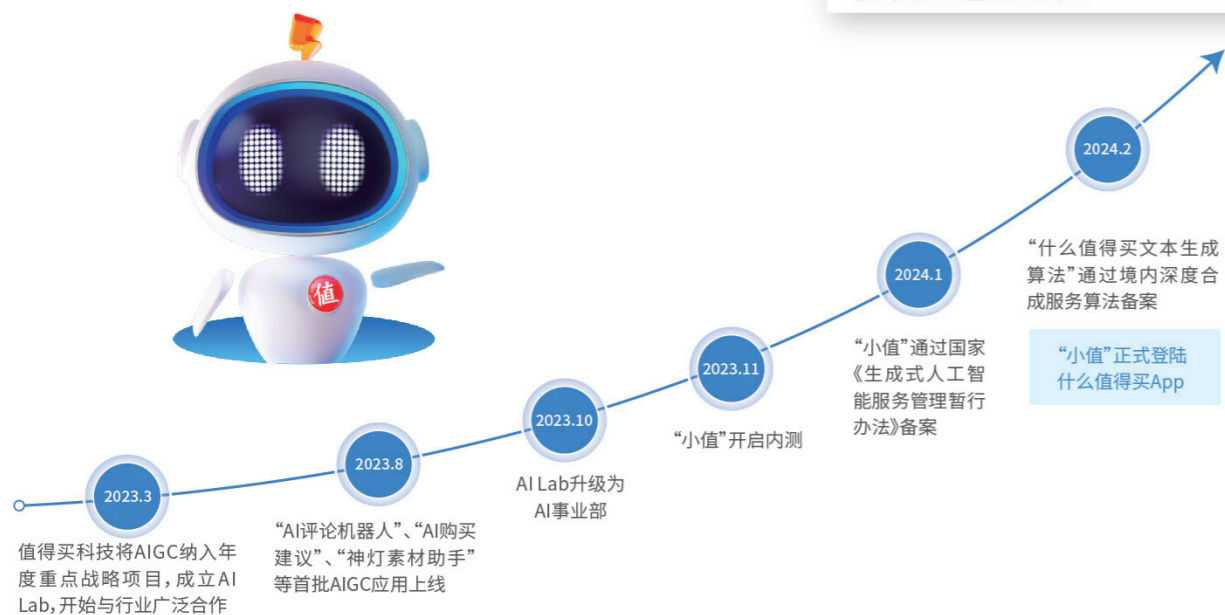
值

2023.3

值得买科技将AIGC纳入年度重点战略项目，成立AI Lab，开始与行业广泛合作

2023.8

“AI评论机器人”、“AI购买建议”、“神灯素材助手”等首批AIGC应用上线

2023.10

AI Lab升级为AI事业部

2023.11

“小值”开启内测

2024.1

“小值”通过国家《生成式人工智能服务管理暂行办法》备案

2024.2

“什么值得买文本生成算法”通过境内深度合成服务算法备案

“小值”正式登陆什么值得买App